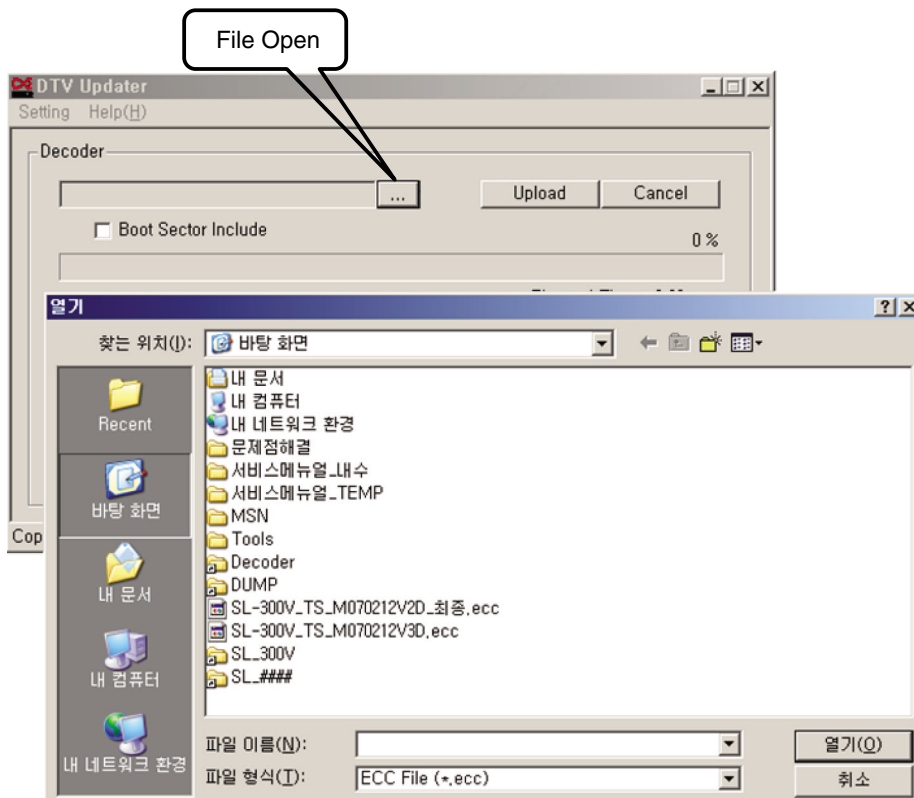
File Open

DTV Updater

Setting Help(H)

Decoder

...

Upload

Cancel

Boot Sector Include

0 %

Cop

열기

?

찾는 위치(I): 바탕 화면

Recent

바탕 화면

내 문서

내 컴퓨터

내 네트워크 환경

내 문서
내 컴퓨터
내 네트워크 환경
문제점해결
서비스메뉴얼_내수
서비스메뉴얼_TEMP
MSN
Tools
Decoder
DUMP
SL-300V_TS_M070212V2D_최종.ecc
SL-300V_TS_M070212V3D.ecc
SL_300V
SL_####

파일 이름(N):

파일 형식(T): ECC File (*.ecc)

열기(O)

취소